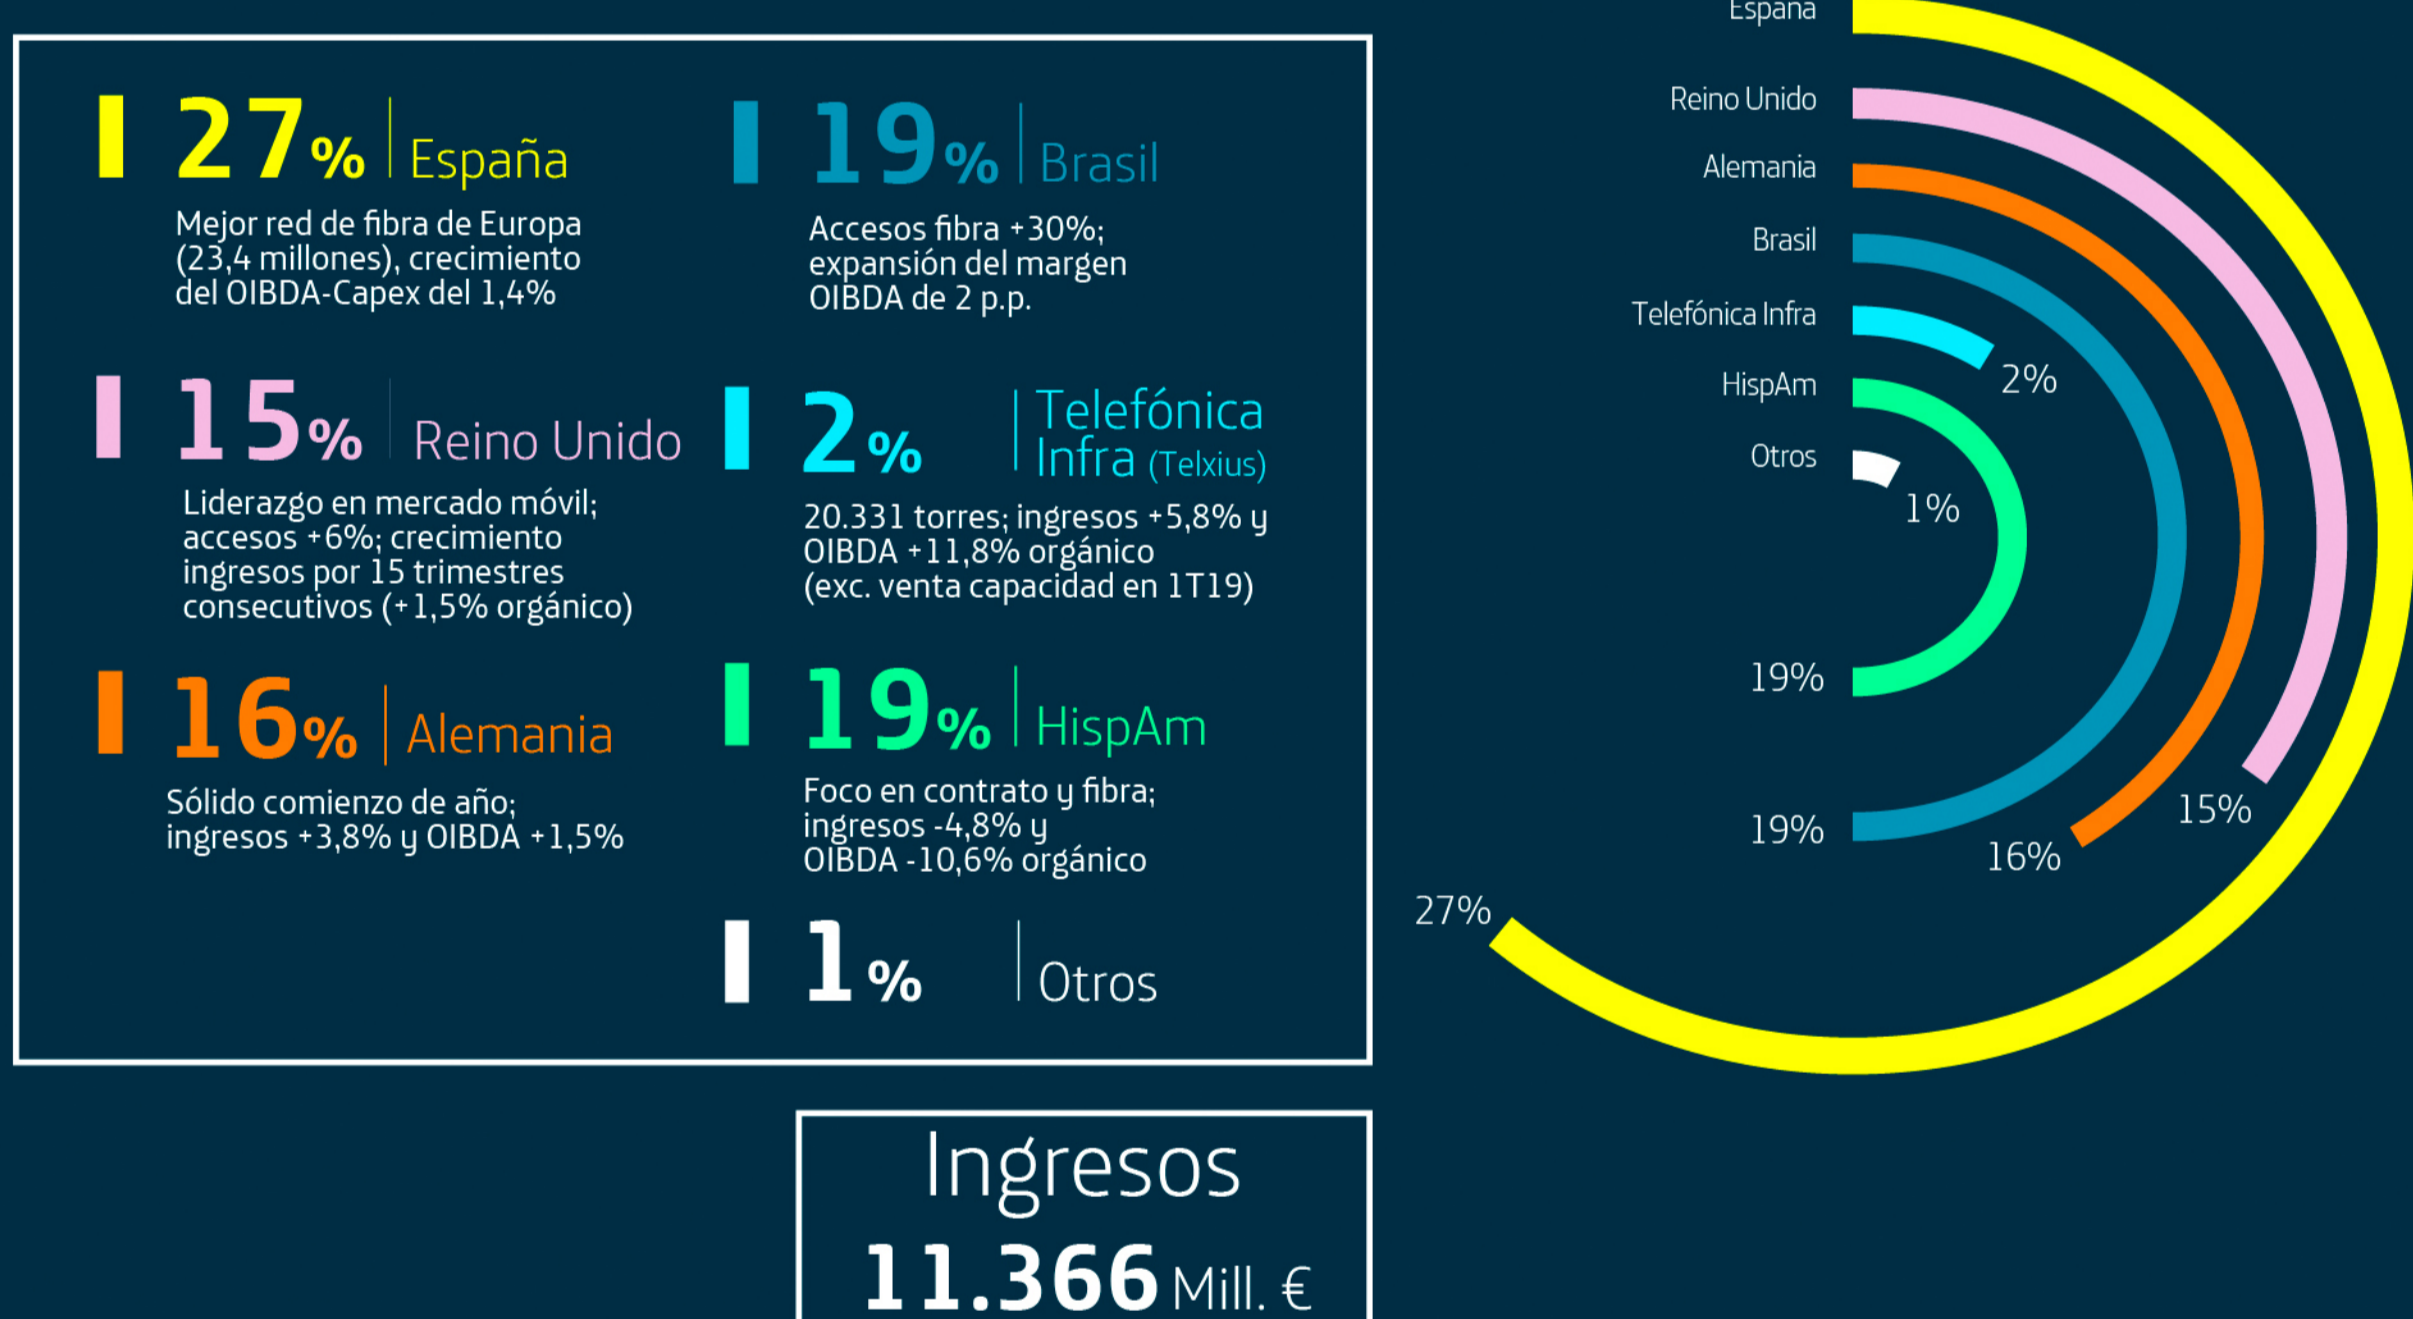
27% España

Mejor red de fibra de Europa (23,4 millones), crecimiento del OIBDA-Capex del 1,4%

19% Brasil

Accesos fibra +30%; expansión del margen OIBDA de 2 p.p.

15% Reino Unido

Liderazgo en mercado móvil; accesos +6%; crecimiento ingresos por 15 trimestres consecutivos (+1,5% orgánico)

2% Telefónica Infra (Telxius)

20.331 torres; ingresos +5,8% y OIBDA +11,8% orgánico (exc. venta capacidad en 1T19)

16% Alemania

Sólido comienzo de año; ingresos +3,8% y OIBDA +1,5%

19% HispAm

Foco en contrato y fibra; ingresos -4,8% y OIBDA -10,6% orgánico

1% Otros

Ingresos
11.366 Mill. €

España
Reino Unido
Alemania
Brasil
Telefónica Infra
HispAm
Otros
2%
1%
19%
19%
15%
16%
27%